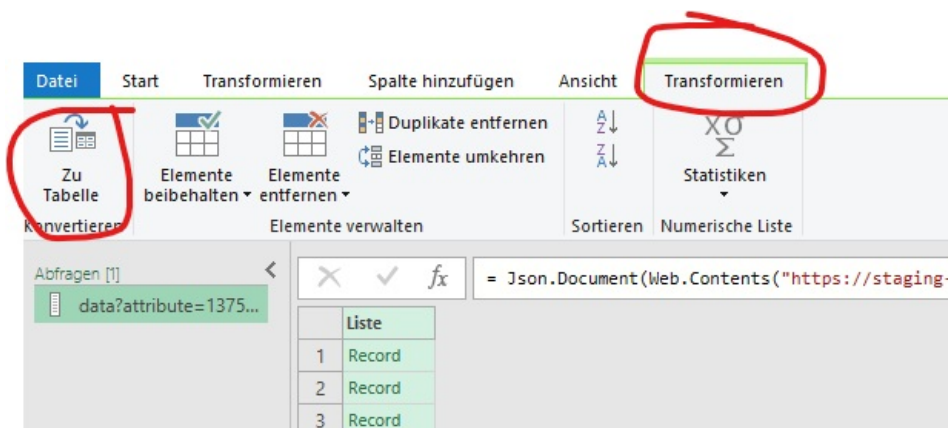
Datei Start Transformieren Spalte hinzufügen Ansicht Transformieren

Zu Tabelle

Elemente beibehalten ▾

Elemente entfernen ▾

Duplikate entfernen

Elemente umkehren

Statistiken ▾

Konvertieren

Elemente verwalten

Sortieren

Numerische Liste

Abfragen [1]

data?attribute=1375...

$f_x$

= Json.Document(Web.Contents("https://staging-

|   | Liste |
|---|---|
| 1 | Record |
| 2 | Record |
| 3 | Record |